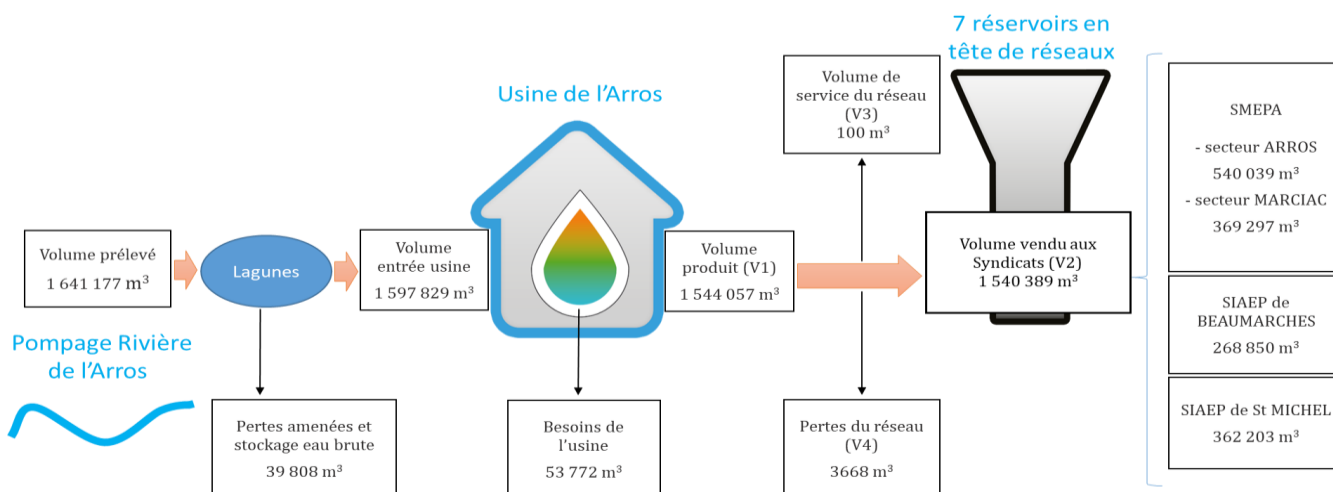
Volume prélevé
1 641 177 m³

Lagunes

Pompage Rivière de l'Arros

Pertes amenées et stockage eau brute
39 808 m³

Volume entrée usine
1 597 829 m³

Usine de l'Arros

Besoins de l'usine
53 772 m³

Volume produit (V1)
1 544 057 m³

Volume de service du réseau (V3)
100 m³

Pertes du réseau (V4)
3668 m³

7 réservoirs en tête de réseaux

Volume vendu aux Syndicats (V2)
1 540 389 m³

SMEPA

- secteur ARROS
540 039 m³
- secteur MARCIAC
369 297 m³

SIAEP de BEAUMARCHES
268 850 m³

SIAEP de St MICHEL
362 203 m³